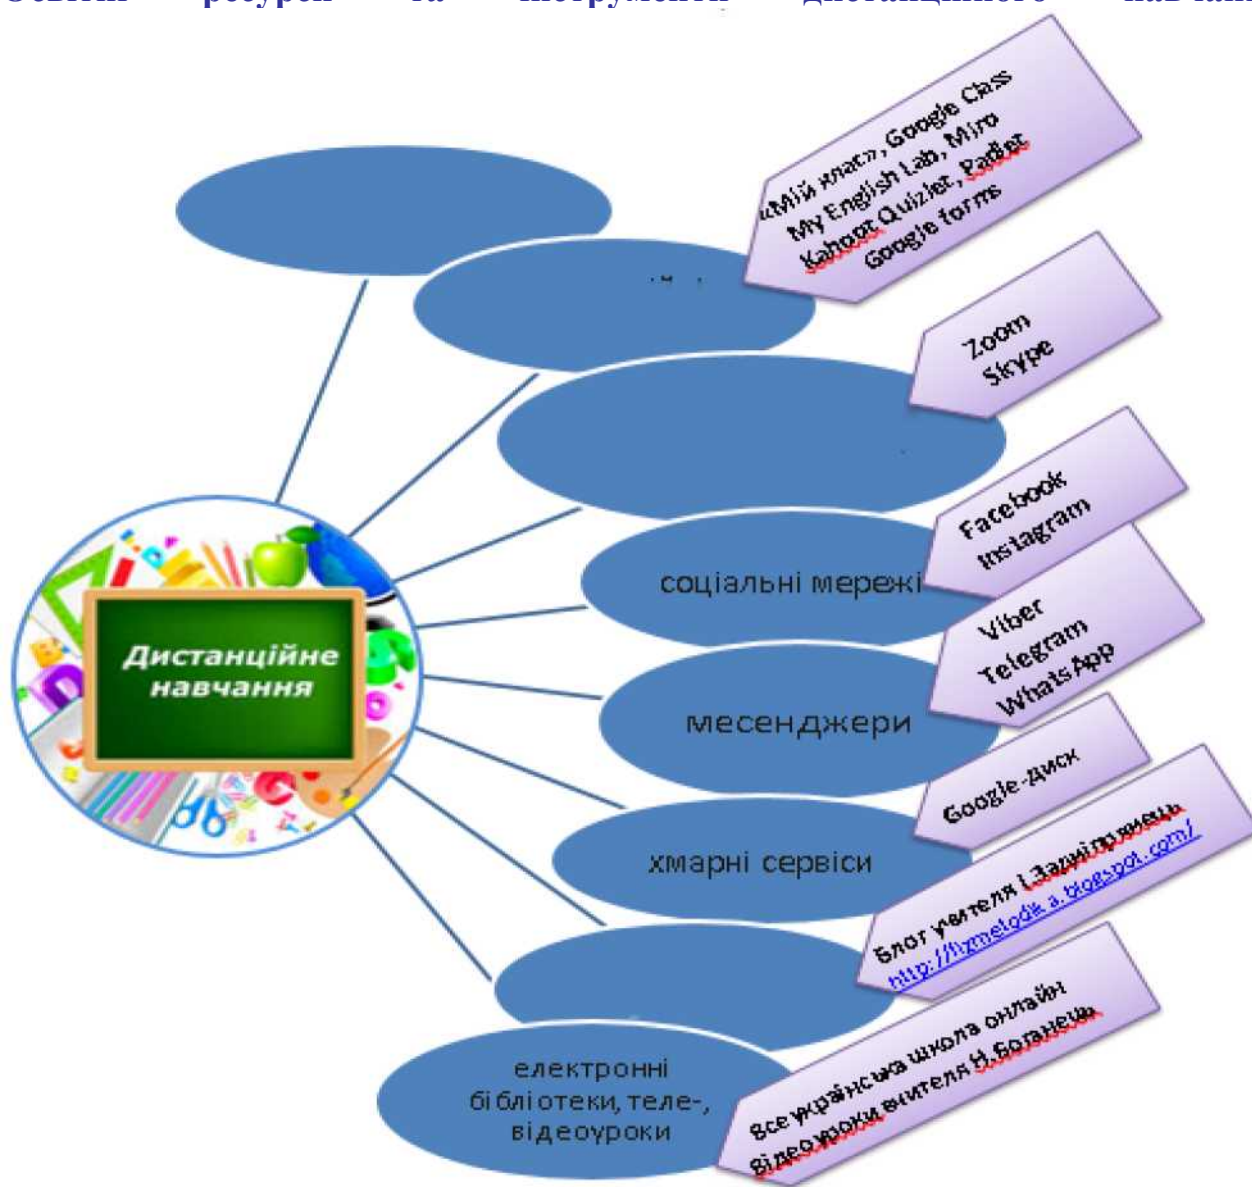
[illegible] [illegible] та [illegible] дистанційного навчан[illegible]

«Мій клас», Google Class
My English Lab, Miro
Kahoot Quizlet, Padlet
Google forms

Zoom
Skype

Facebook
Instagram

соціальні мережі

Viber
Telegram
WhatsApp

месенджери

Google-диск

хмарні сервіси

Блог учителя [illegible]
http://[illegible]a.blogspot.com/

Дистанційне навчання

електронні бібліотеки, теле-, відеоуроки

Всеукраїнська школа онлайн
Відеоуроки вчителя Н.Боганець